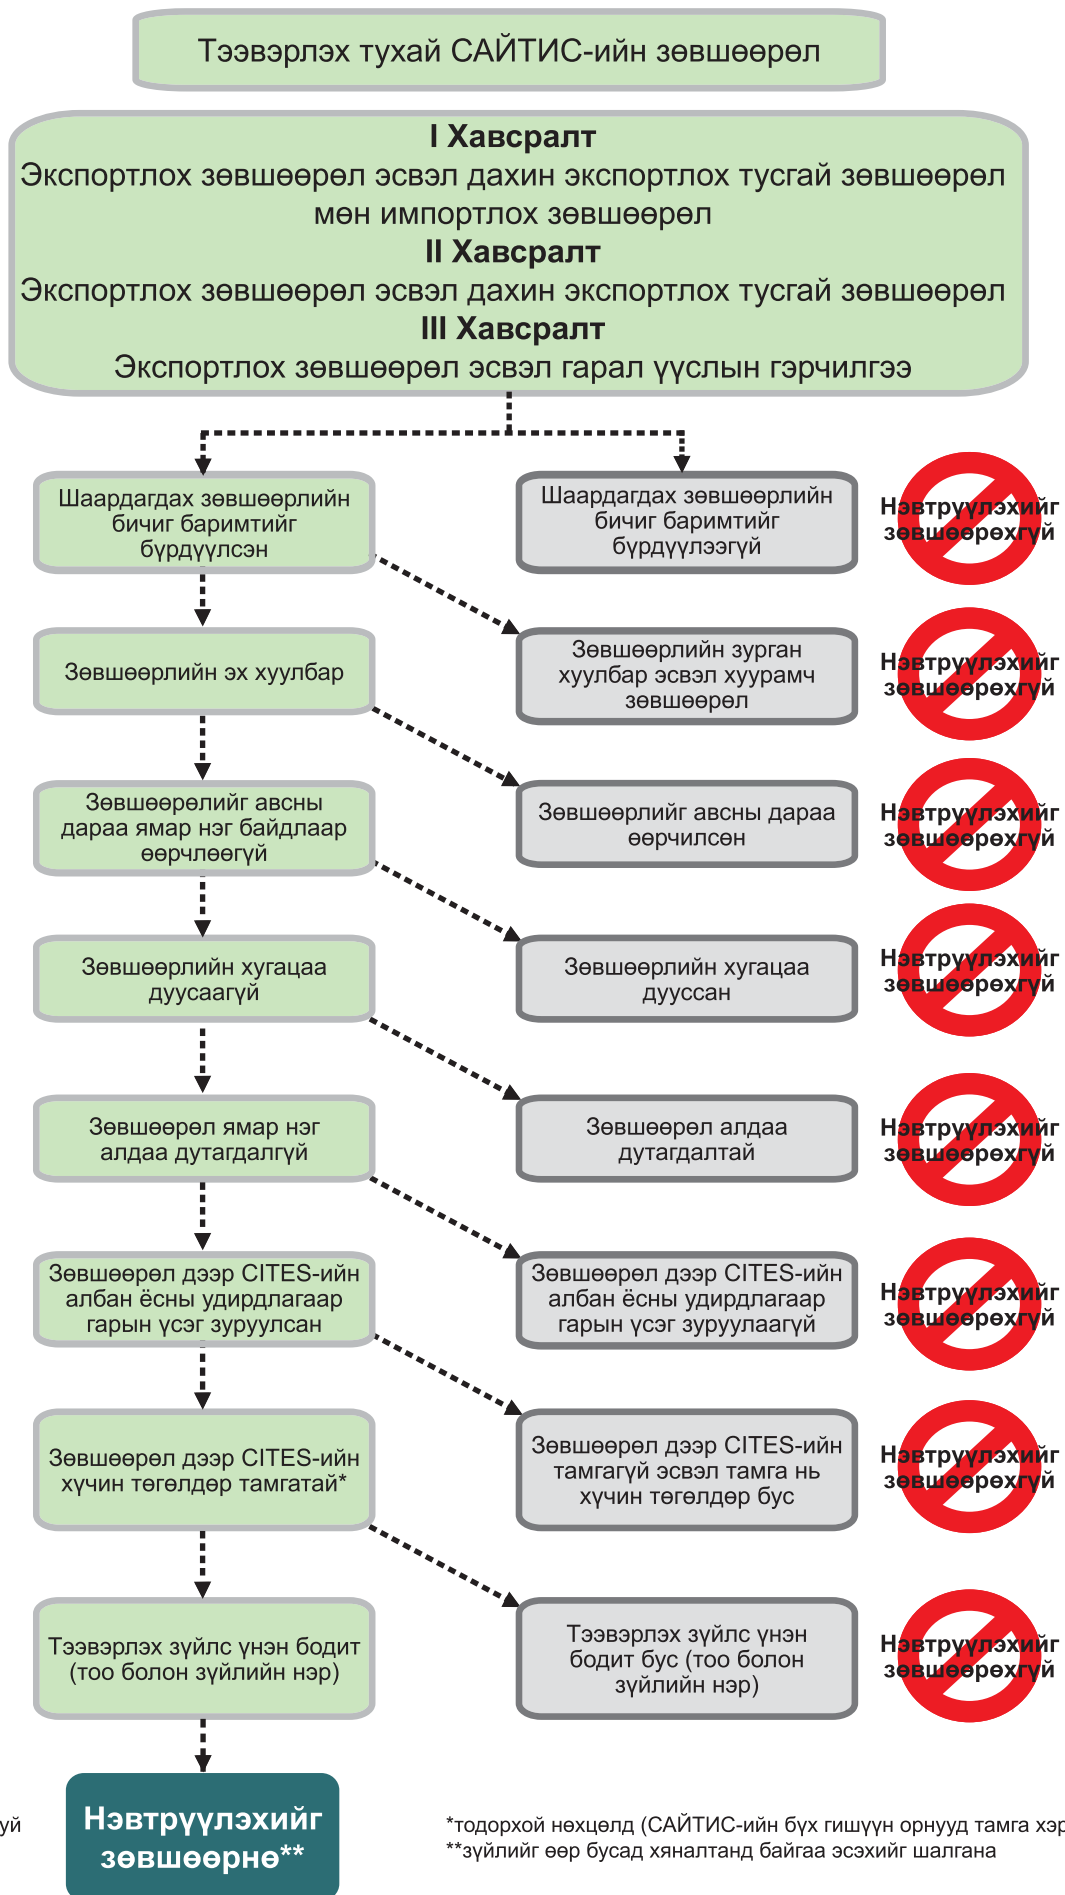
Тээвэрлэх тухай САЙТИС-ийн зөвшөөрөл

**I Хавсралт**
Экспортлох зөвшөөрөл эсвэл дахин экспортлох тусгай зөвшөөрөл мөн импортлох зөвшөөрөл
**II Хавсралт**
Экспортлох зөвшөөрөл эсвэл дахин экспортлох тусгай зөвшөөрөл
**III Хавсралт**
Экспортлох зөвшөөрөл эсвэл гарал үүслын гэрчилгээ

Шаардагдах зөвшөөрлийн бичиг баримтийг бүрдүүлсэн

Шаардагдах зөвшөөрлийн бичиг баримтийг бүрдүүлээгүй

Нэвтрүүлэхийг зөвшөөрөхгүй

Зөвшөөрлийн эх хуулбар

Зөвшөөрлийн зурган хуулбар эсвэл хуурамч зөвшөөрөл

Нэвтрүүлэхийг зөвшөөрөхгүй

Зөвшөөрөлийг авсны дараа ямар нэг байдлаар өөрчлөөгүй

Зөвшөөрлийг авсны дараа өөрчилсөн

Нэвтрүүлэхийг зөвшөөрөхгүй

Зөвшөөрлийн хугацаа дуусаагүй

Зөвшөөрлийн хугацаа дууссан

Нэвтрүүлэхийг зөвшөөрөхгүй

Зөвшөөрөл ямар нэг алдаа дутагдалгүй

Зөвшөөрөл алдаа дутагдалтай

Нэвтрүүлэхийг зөвшөөрөхгүй

Зөвшөөрөл дээр CITES-ийн албан ёсны удирдлагаар гарын үсэг зуруулсан

Зөвшөөрөл дээр CITES-ийн албан ёсны удирдлагаар гарын үсэг зуруулаагүй

Нэвтрүүлэхийг зөвшөөрөхгүй

Зөвшөөрөл дээр CITES-ийн хүчин төгөлдөр тамгатай*

Зөвшөөрөл дээр CITES-ийн тамгагүй эсвэл тамга нь хүчин төгөлдөр бус

Нэвтрүүлэхийг зөвшөөрөхгүй

Тээвэрлэх зүйлс үнэн бодит (тоо болон зүйлийн нэр)

Тээвэрлэх зүйлс үнэн бодит бус (тоо болон зүйлийн нэр)

Нэвтрүүлэхийг зөвшөөрөхгүй

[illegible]уй

Нэвтрүүлэхийг зөвшөөрнө**

*тодорхой нөхцөлд (САЙТИС-ийн бүх гишүүн орнууд тамга хэр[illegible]
**зүйлийг өөр бусад хяналтанд байгаа эсэхийг шалгана